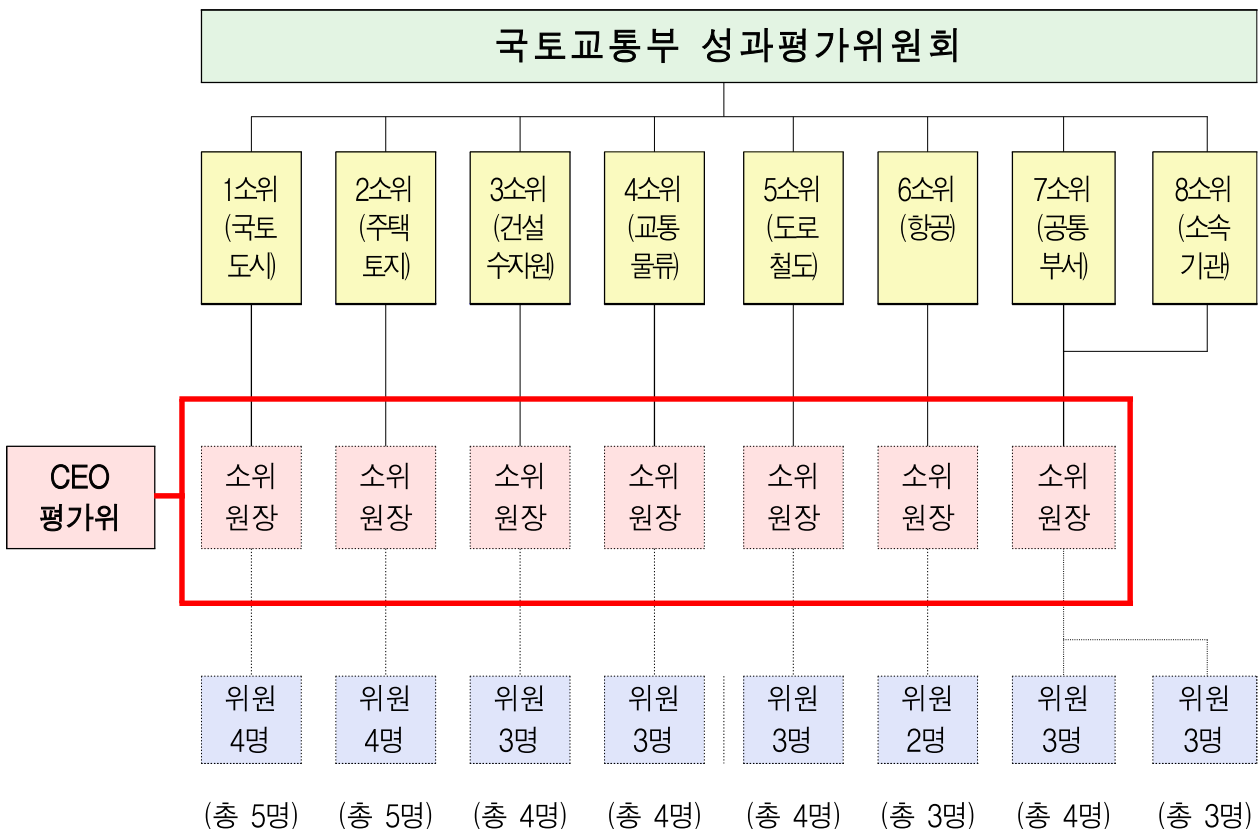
국토교통부 성과평가위원회

1소위 (국토 도시)

2소위 (주택 토지)

3소위 (건설 수자원)

4소위 (교통 물류)

5소위 (도로 철도)

6소위 (항공)

7소위 (공통 부서)

8소위 (소속 기관)

CEO 평가위

소위 원장

소위 원장

소위 원장

소위 원장

소위 원장

소위 원장

소위 원장

위원 4명

위원 4명

위원 3명

위원 3명

위원 3명

위원 2명

위원 3명

위원 3명

(총 5명) (총 5명) (총 4명) (총 4명) (총 4명) (총 3명) (총 4명) (총 3명)